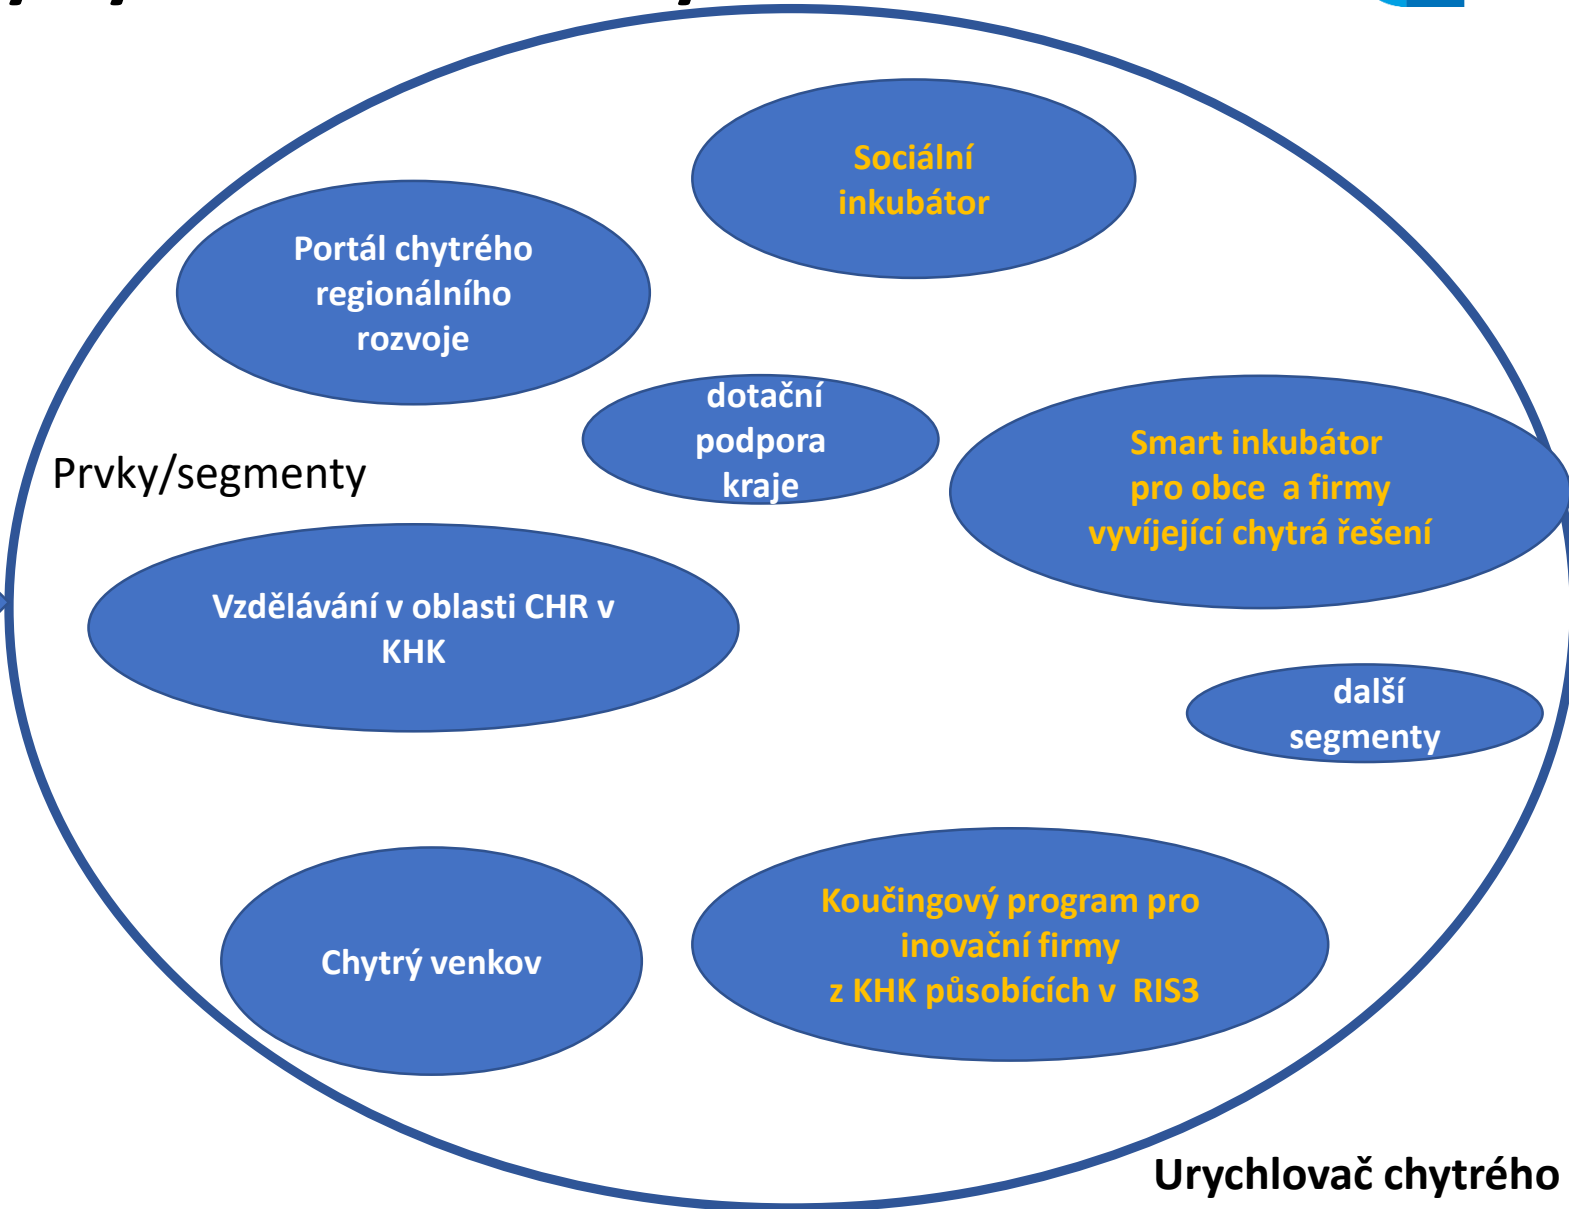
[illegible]

Sociální inkubátor

Portál chytrého regionálního rozvoje

dotační podpora kraje

Prvky/segmenty

Smart inkubátor pro obce a firmy vyvíjející chytrá řešení

Vzdělávání v oblasti CHR v KHK

další segmenty

Chytrý venkov

Koučingový program pro inovační firmy z KHK působících v RIS3

Urychlovač chytrého